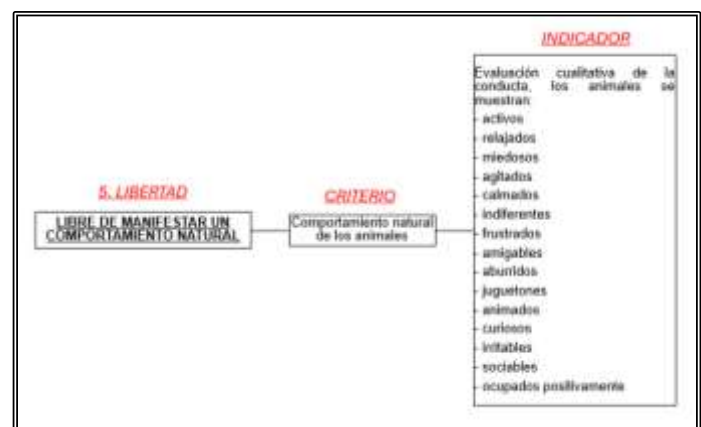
INDICADOR

Evaluación cualitativa de la conducta, los animales se muestran:
- activos
- relajados
- miedosos
- agitados
- calmados
- indiferentes
- frustrados
- amigables
- aburridos
- juguetones
- animados
- curiosos
- irritables
- sociables
- ocupados positivamente

5. LIBERTAD

LIBRE DE MANIFESTAR UN COMPORTAMIENTO NATURAL

CRITERIO

Comportamiento natural de los animales